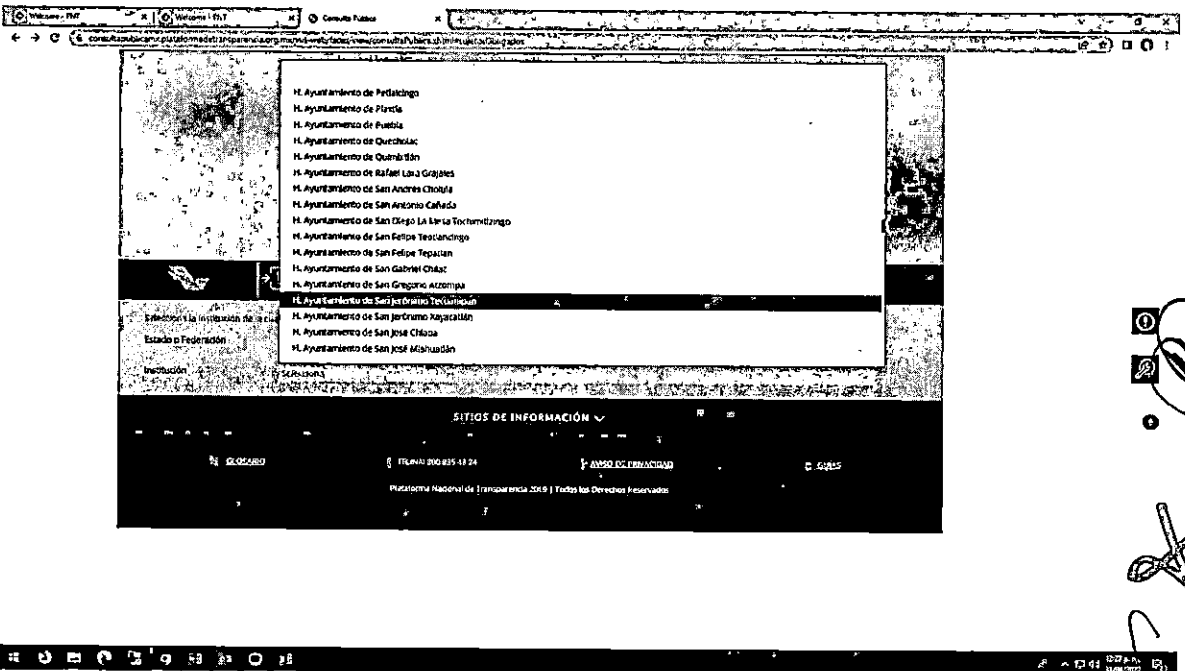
Welcome - PNT | Welcome - PNT | Consulta Pública

consultapublicamx.plataformadetransparencia.org.mx/vut-web/faces/view/consultaPublica.xhtml#sujetosObligados

H. Ayuntamiento de Petlalcingo
H. Ayuntamiento de Piaxtla
H. Ayuntamiento de Puebla
H. Ayuntamiento de Quecholac
H. Ayuntamiento de Quimixtlán
H. Ayuntamiento de Rafael Lara Grajales
H. Ayuntamiento de San Andrés Cholula
H. Ayuntamiento de San Antonio Cañada
H. Ayuntamiento de San Diego La Mesa Tochimiltzingo
H. Ayuntamiento de San Felipe Teotlalcingo
H. Ayuntamiento de San Felipe Tepatlán
H. Ayuntamiento de San Gabriel Chilac
H. Ayuntamiento de San Gregorio Atzompa
H. Ayuntamiento de San Jerónimo Tecuanipan
H. Ayuntamiento de San Jerónimo Xayacatlán
H. Ayuntamiento de San José Chiapa
H. Ayuntamiento de San José Miahuatlán

Selección la institución de la cual
Estado o Federación
Institución
Selecciona

SITIOS DE INFORMACIÓN

GLOSARIO
TELINAI 800 835 43 24
AVISO DE PRIVACIDAD
GUÍAS

Plataforma Nacional de Transparencia 2019 | Todos los Derechos Reservados